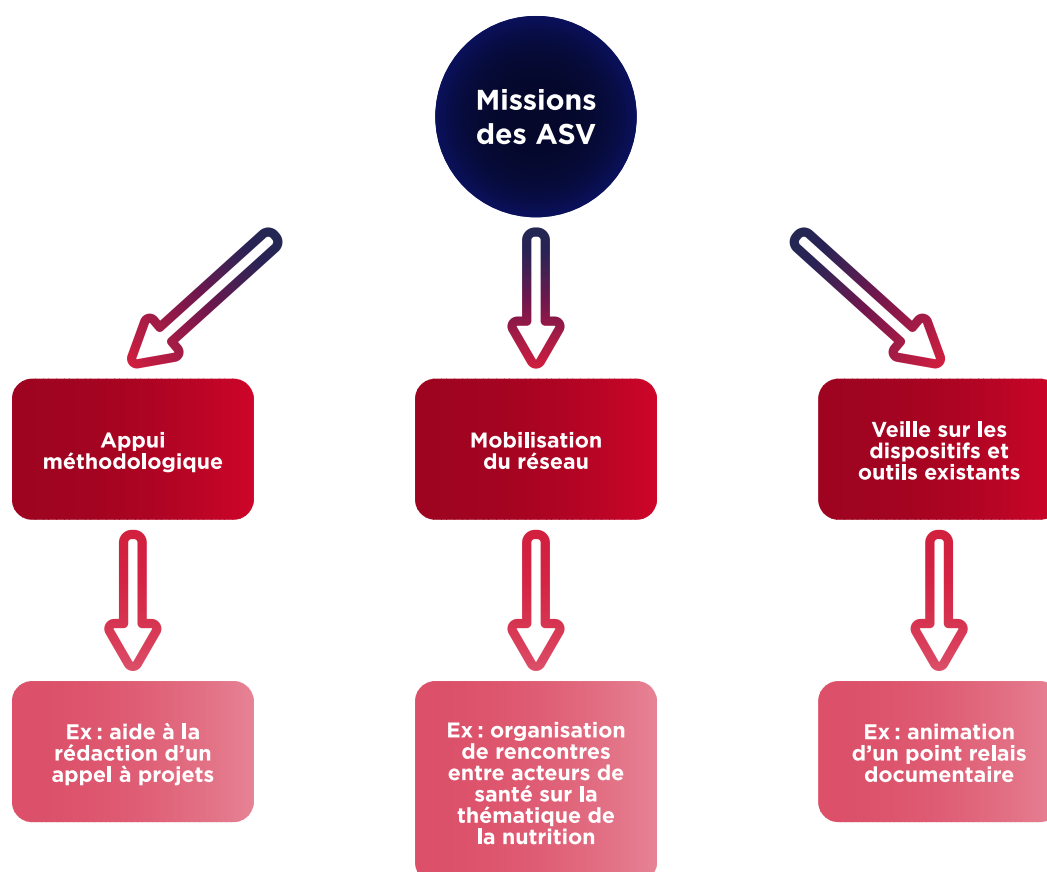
Missions des ASV

Appui méthodologique

Mobilisation du réseau

Veille sur les dispositifs et outils existants

Ex : aide à la rédaction d'un appel à projets

Ex : organisation de rencontres entre acteurs de santé sur la thématique de la nutrition

Ex : animation d'un point relais documentaire